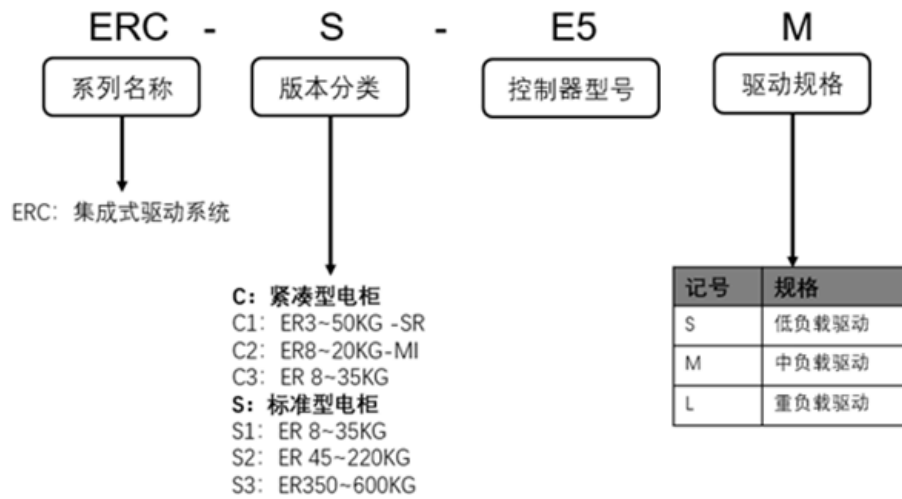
ERC - S - E5 M

系列名称

版本分类

控制器型号

驱动规格

ERC：集成式驱动系统

C：紧凑型电柜
C1：ER3~50KG -SR
C2：ER8~20KG-MI
C3：ER 8~35KG
S：标准型电柜
S1：ER 8~35KG
S2：ER 45~220KG
S3：ER350~600KG

| 记号 | 规格 |
|---|---|
| S | 低负载驱动 |
| M | 中负载驱动 |
| L | 重负载驱动 |